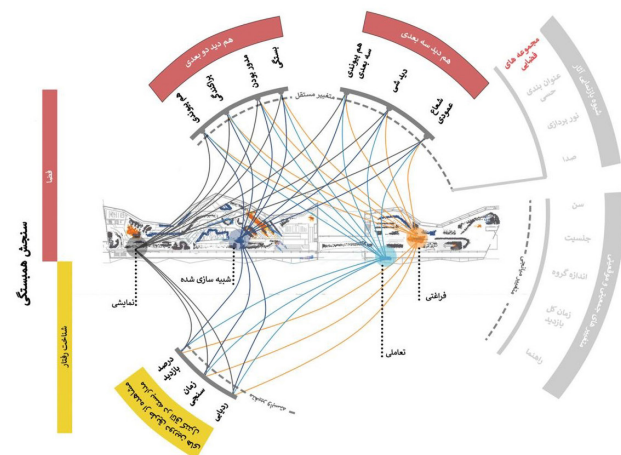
سنجش همبستگی

فضا

شناخت رفتار

هم دید دو بعدی

هم دید سه بعدی

هم پیوندی

بازکاوی

متمایز بودن

یکسانی

هم پیوندی سه بعدی

دید شی

شعاع عمودی

متغیر مستقل

شیوه بازنمایی آثار

مجموعه های فضایی

عنوان بندی حسی

نور پردازی

صدا

سن

جنسیت

اندازه گروه

زمان کل بازدید

راهنما

مشخصات جمعیت شناختی

متغیر کنترل

نمایشی

شبیه سازی شده

فراغتی

تعاملی

درصد بازدید

زمان سپری

ردیابی

متغیر وابسته

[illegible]